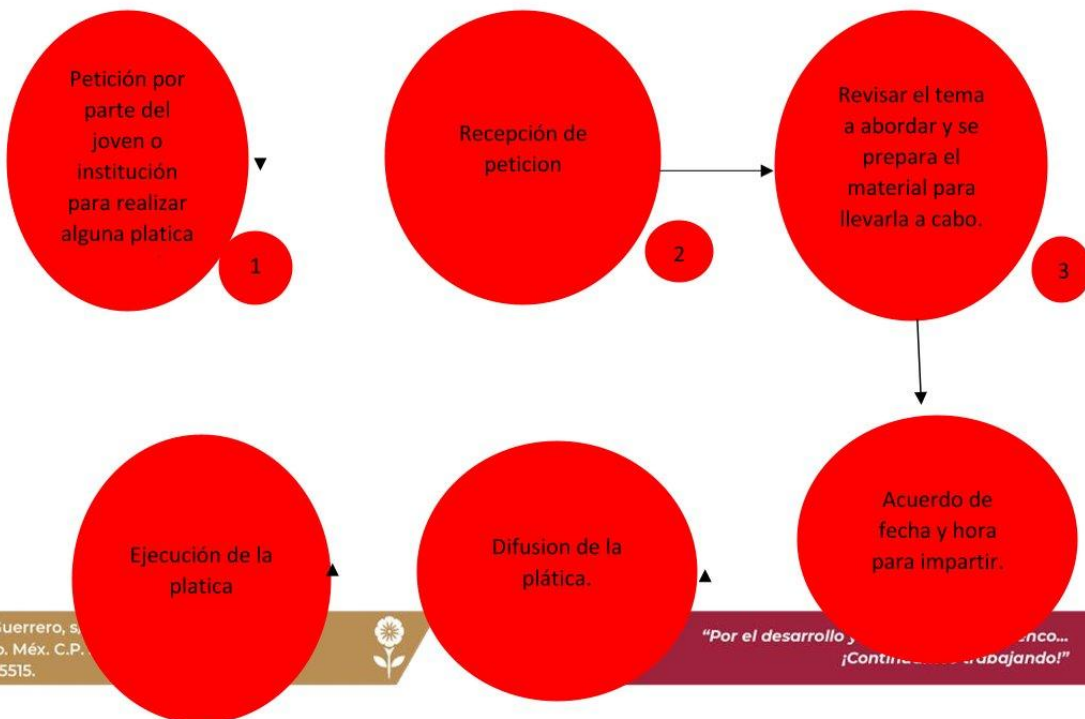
Petición por parte del joven o institución para realizar alguna platica

1

Recepción de peticion

2

Revisar el tema a abordar y se prepara el material para llevarla a cabo.

3

Acuerdo de fecha y hora para impartir.

Difusion de la plática.

Ejecución de la platica

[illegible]uerrero, s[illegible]
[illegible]o. Méx. C.P. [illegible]
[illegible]5515.

"Por el desarrollo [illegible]nco...
¡Contin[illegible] trabajando!"